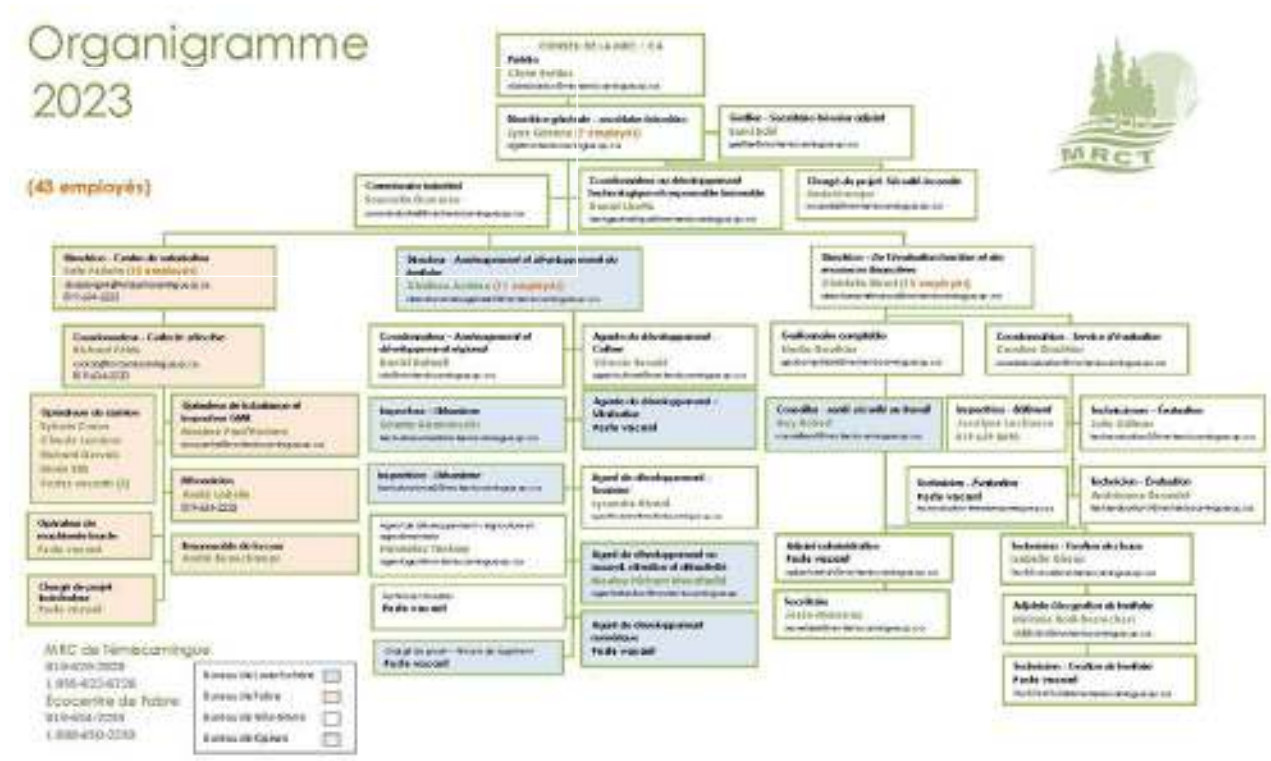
Organigramme 2023

(43 employés)

MRCT

COMITÉ DE LA MRC / C.A
Préfète
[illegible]

Directrice générale - secrétaire-trésorière
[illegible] (7 employés)

Greffier - Secrétaire-trésorier adjoint
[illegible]

Commissaire industriel
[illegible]

Coordonnateur au développement technologique et responsable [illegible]
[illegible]

Chargé de projet - Sécurité incendie
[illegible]

Directeur - Centre de valorisation
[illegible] (13 employés)
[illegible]

Directrice - Aménagement et développement du territoire
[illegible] (11 employés)

Directrice - De l'évaluation foncière et des ressources financières
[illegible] (15 employés)

Coordonnateur - Collecte sélective
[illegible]

Coordonnateur - Aménagement et développement régional
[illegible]

Agente de développement - Culture
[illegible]

Gestionnaire comptable
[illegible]

Coordonnatrice - Service d'évaluation
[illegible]

Opérateur de camion
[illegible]
Postes vacants (2)

Opérateur de balance et inspecteur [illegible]
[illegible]

Inspecteur - Urbanisme
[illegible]

Agente de développement - Villégiature
Poste vacant

Conseiller - santé sécurité au travail
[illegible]

Inspectrice - Bâtiment
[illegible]

Technicienne - Évaluation
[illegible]

Réceptionniste
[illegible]

Inspecteur - Urbanisme
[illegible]

Agent de développement - Tourisme
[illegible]

Technicien - Évaluation
Poste vacant

Technicien - Évaluation
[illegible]

Opérateur de machinerie lourde
Poste vacant

Responsable de l'écocentre
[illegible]

Agent de développement - Agriculture et agroalimentaire
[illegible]

Agent de développement au mouvement, attraction et attractivité
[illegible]

Adjointe administrative
Poste vacant

Technicienne - Géomatique
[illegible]

Chargé de projet - Matières résiduelles
Poste vacant

Technicien - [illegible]
Poste vacant

Secrétaire
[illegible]

Adjointe Géographie du territoire
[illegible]

Chargé de projet - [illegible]
Poste vacant

Agent de développement économique
Poste vacant

Technicien - Cartes du territoire
Poste vacant

MRC de Témiscamingue
819-629-2829
1 866-622-6728
Écocentre de Fabre
819-634-2233
1 888-650-2233

Bureau de Laverlochère
Bureau de Fabre
Bureau de Ville-Marie
Bureau de Guérin